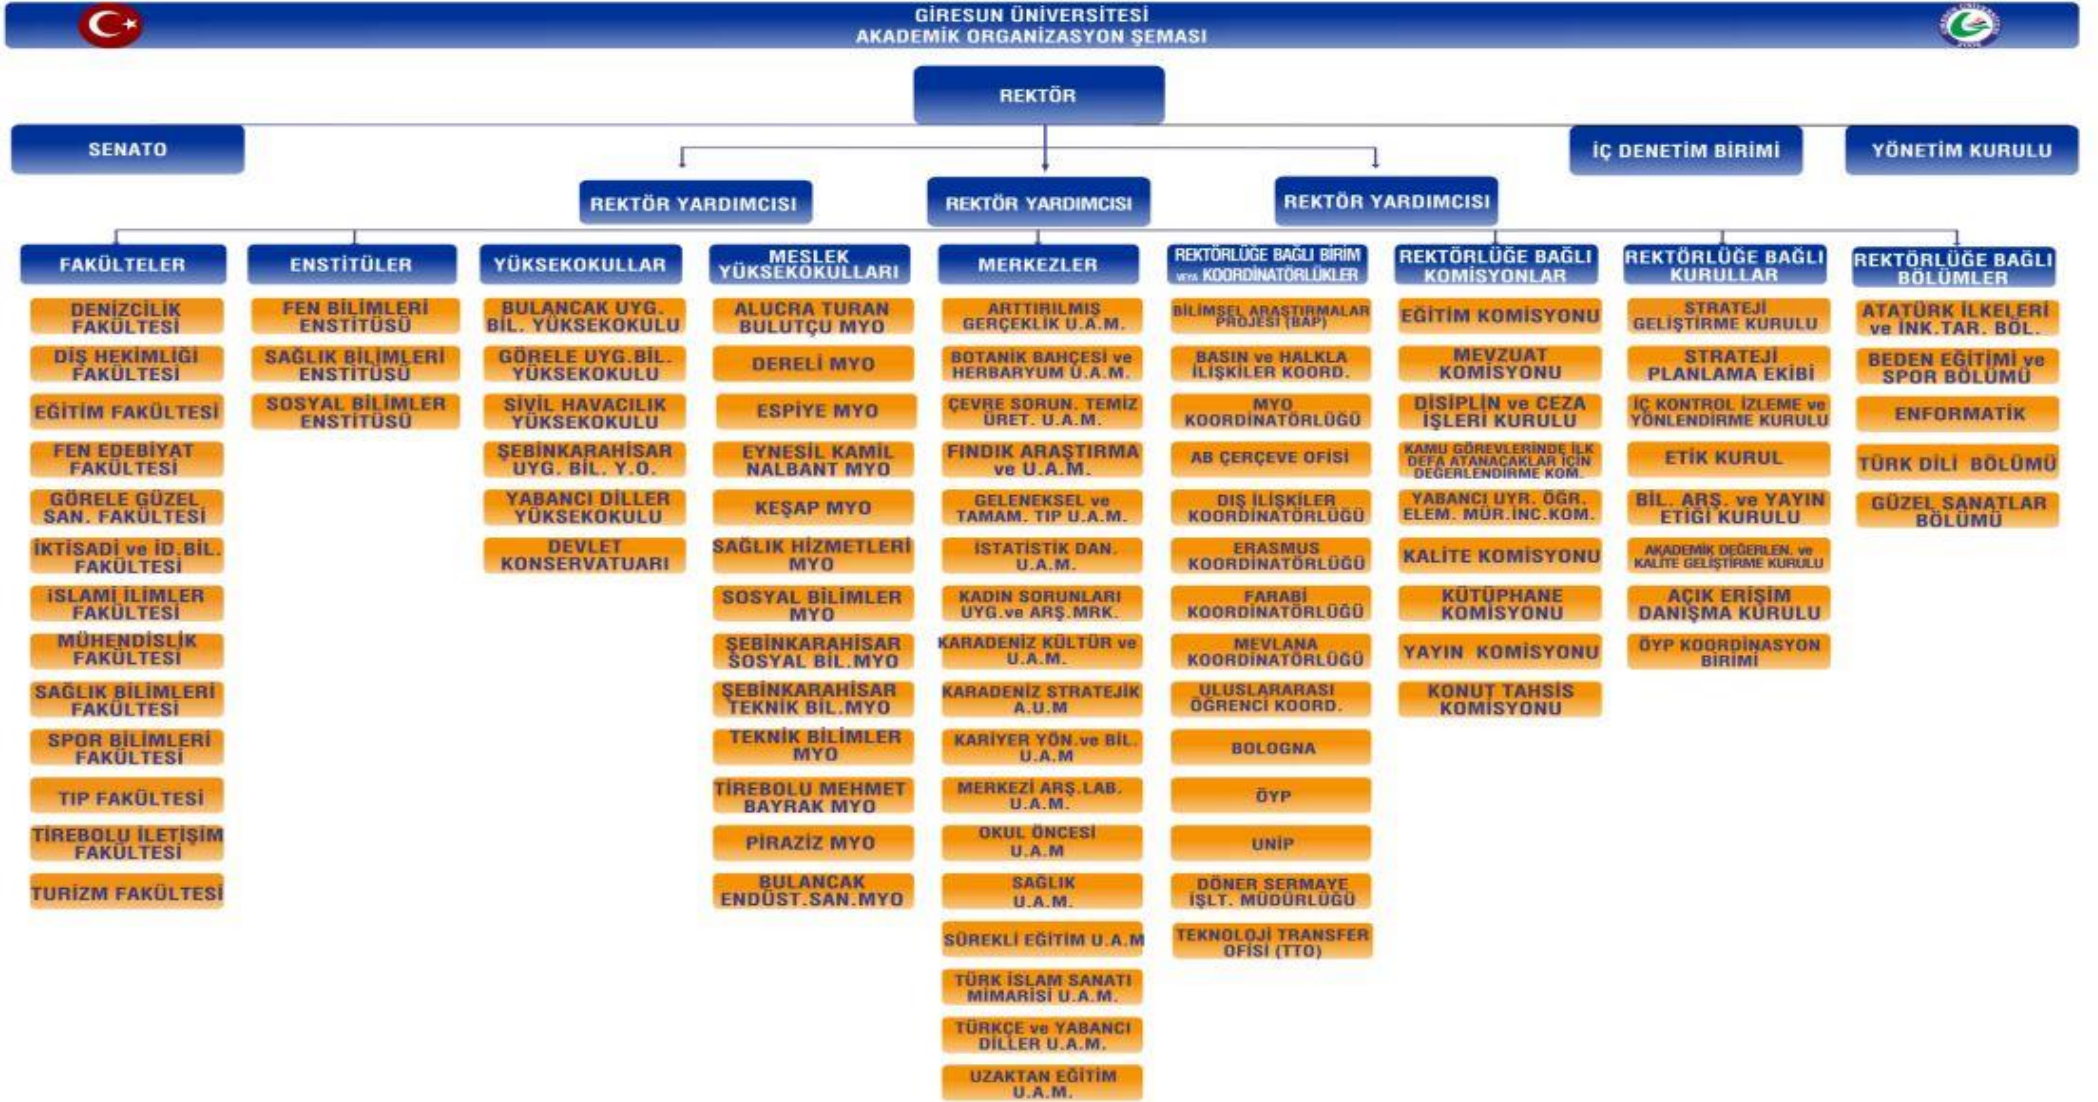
GİRESUN ÜNİVERSİTESİ
AKADEMİK ORGANİZASYON ŞEMASI

REKTÖR

SENATO

İÇ DENETİM BİRİMİ

YÖNETİM KURULU

REKTÖR YARDIMCISI

REKTÖR YARDIMCISI

REKTÖR YARDIMCISI

FAKÜLTELER
DENİZCİLİK FAKÜLTESİ
DİŞ HEKİMLİĞİ FAKÜLTESİ
EĞİTİM FAKÜLTESİ
FEN EDEBİYAT FAKÜLTESİ
GÖRELE GÜZEL SAN. FAKÜLTESİ
İKTİSADİ ve İD.BİL. FAKÜLTESİ
İSLAMİ İLİMLER FAKÜLTESİ
MÜHENDİSLİK FAKÜLTESİ
SAĞLIK BİLİMLERİ FAKÜLTESİ
SPOR BİLİMLERİ FAKÜLTESİ
TIP FAKÜLTESİ
TİREBOLU İLETİŞİM FAKÜLTESİ
TURİZM FAKÜLTESİ

ENSTİTÜLER
FEN BİLİMLERİ ENSTİTÜSÜ
SAĞLIK BİLİMLERİ ENSTİTÜSÜ
SOSYAL BİLİMLER ENSTİTÜSÜ

YÜKSEKOKULLAR
BULANCAK UYG. BİL. YÜKSEKOKULU
GÖRELE UYG.BİL. YÜKSEKOKULU
SİVİL HAVACILIK YÜKSEKOKULU
ŞEBİNKARAHİSAR UYG. BİL. Y.O.
YABANCI DİLLER YÜKSEKOKULU
DEVLET KONSERVATUARI

MESLEK YÜKSEKOKULLARI
ALUCRA TURAN BULUTÇU MYO
DERELİ MYO
ESPİYE MYO
EYNESİL KAMİL NALBANT MYO
KEŞAP MYO
SAĞLIK HİZMETLERİ MYO
SOSYAL BİLİMLER MYO
ŞEBİNKARAHİSAR SOSYAL BİL.MYO
ŞEBİNKARAHİSAR TEKNİK BİL.MYO
TEKNİK BİLİMLER MYO
TİREBOLU MEHMET BAYRAK MYO
PİRAZİZ MYO
BULANCAK ENDÜST.SAN.MYO

MERKEZLER
ARTTIRILMIŞ GERÇEKLİK U.A.M.
BOTANİK BAHÇESİ ve HERBARYUM U.A.M.
ÇEVRE SORUN. TEMİZ ÜRET. U.A.M.
FINDIK ARAŞTIRMA ve U.A.M.
GELENEKSEL ve TAMAM. TIP U.A.M.
İSTATİSTİK DAN. U.A.M.
KADIN SORUNLARI UYG.ve ARŞ.MRK.
KARADENİZ KÜLTÜR ve U.A.M.
KARADENİZ STRATEJİK A.U.M
KARİYER YÖN.ve BİL. U.A.M
MERKEZİ ARŞ.LAB. U.A.M.
OKUL ÖNCESİ U.A.M
SAĞLIK U.A.M.
SÜREKLİ EĞİTİM U.A.M
TÜRK İSLAM SANATI MİMARİSİ U.A.M.
TÜRKÇE ve YABANCI DİLLER U.A.M.
UZAKTAN EĞİTİM U.A.M.

REKTÖRLÜĞE BAĞLI BİRİM veya KOORDİNATÖRLÜKLER
BİLİMSEL ARAŞTIRMALAR PROJESİ (BAP)
BASIN ve HALKLA İLİŞKİLER KOORD.
MYO KOORDİNATÖRLÜĞÜ
AB ÇERÇEVE OFİSİ
DIŞ İLİŞKİLER KOORDİNATÖRLÜĞÜ
ERASMUS KOORDİNATÖRLÜĞÜ
FARABİ KOORDİNATÖRLÜĞÜ
MEVLANA KOORDİNATÖRLÜĞÜ
ULUSLARARASI ÖĞRENCİ KOORD.
BOLOGNA
ÖYP
UNİP
DÖNER SERMAYE İŞLT. MÜDÜRLÜĞÜ
TEKNOLOJİ TRANSFER OFİSİ (TTO)

REKTÖRLÜĞE BAĞLI KOMİSYONLAR
EĞİTİM KOMİSYONU
MEVZUAT KOMİSYONU
DİSİPLİN ve CEZA İŞLERİ KURULU
KAMU GÖREVLERİNDE İLK DEFA ATANACAKLAR İÇİN DEĞERLENDİRME KOM.
YABANCI UYR. ÖĞR. ELEM. MÜR.İNC.KOM.
KALİTE KOMİSYONU
KÜTÜPHANE KOMİSYONU
YAYIN KOMİSYONU
KONUT TAHSİS KOMİSYONU

REKTÖRLÜĞE BAĞLI KURULLAR
STRATEJİ GELİŞTİRME KURULU
STRATEJİ PLANLAMA EKİBİ
İÇ KONTROL İZLEME ve YÖNLENDİRME KURULU
ETİK KURUL
BİL. ARŞ. ve YAYIN ETİĞİ KURULU
AKADEMİK DEĞERLEN. ve KALİTE GELİŞTİRME KURULU
AÇIK ERİŞİM DANIŞMA KURULU
ÖYP KOORDİNASYON BİRİMİ

REKTÖRLÜĞE BAĞLI BÖLÜMLER
ATATÜRK İLKELERİ ve İNK.TAR. BÖL.
BEDEN EĞİTİMİ ve SPOR BÖLÜMÜ
ENFORMATİK
TÜRK DİLİ BÖLÜMÜ
GÜZEL SANATLAR BÖLÜMÜ